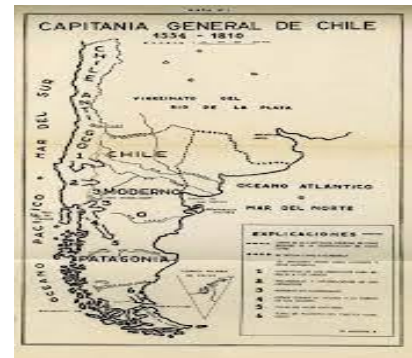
MAPA Nº 1

CAPITANIA GENERAL DE CHILE
1554 - 1810

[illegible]

CHILE ANTIGUO

MAR DEL SUR

VIRREINATO DEL RIO DE LA PLATA

CHILE

1

2

MODERNO

3

4

OCEANO ATLANTICO
O
MAR DEL NORTE

6

PACIFICO

OCEANO

PATAGONIA

EXPLICACIONES

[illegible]

1 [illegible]

2 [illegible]

3 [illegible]

4 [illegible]

5 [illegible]

6 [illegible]

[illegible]